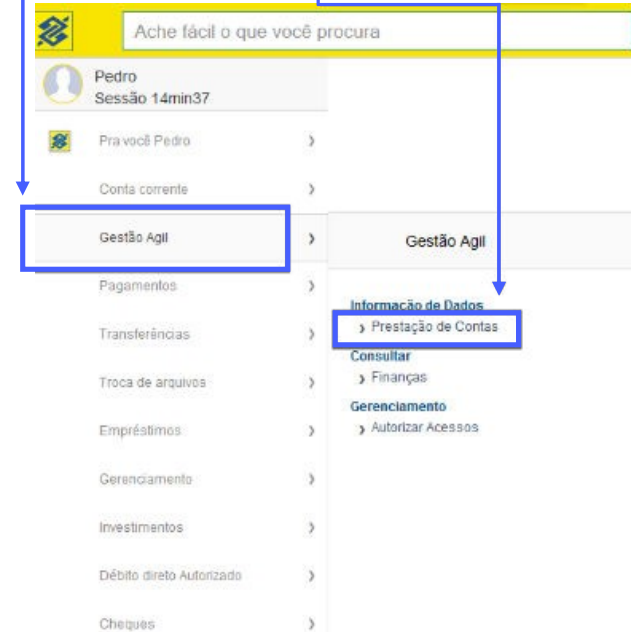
Ache fácil o que você procura

Pedro
Sessão 14min37

Pra você Pedro ›
Conta corrente ›
Gestão Agil ›
Pagamentos ›
Transferências ›
Troca de arquivos ›
Empréstimos ›
Gerenciamento ›
Investimentos ›
Débito direto Autorizado ›
Cheques ›

Gestão Agil

Informação de Dados
› Prestação de Contas
Consultar
› Finanças
Gerenciamento
› Autorizar Acessos